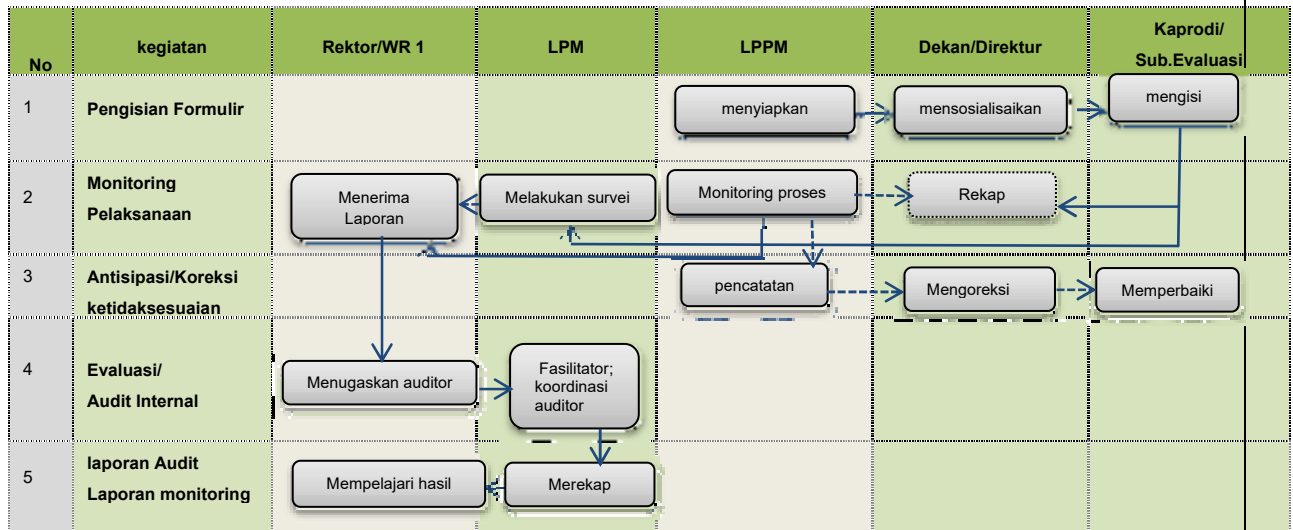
| No | kegiatan | Rektor/WR 1 | LPM | LPPM | Dekan/Direktur | Kaprodi/ Sub.Evaluasi |
|---|---|---|---|---|---|---|
| 1 | Pengisian Formulir | | | menyiapkan | mensosialisaikan | mengisi |
| 2 | Monitoring Pelaksanaan | Menerima Laporan | Melakukan survei | Monitoring proses | Rekap | |
| 3 | Antisipasi/Koreksi ketidaksesuaian | | | pencatatan | Mengoreksi | Memperbaiki |
| 4 | Evaluasi/ Audit Internal | Menugaskan auditor | Fasilitator; koordinasi auditor | | | |
| 5 | laporan Audit Laporan monitoring | Mempelajari hasil | Merekap | | | |